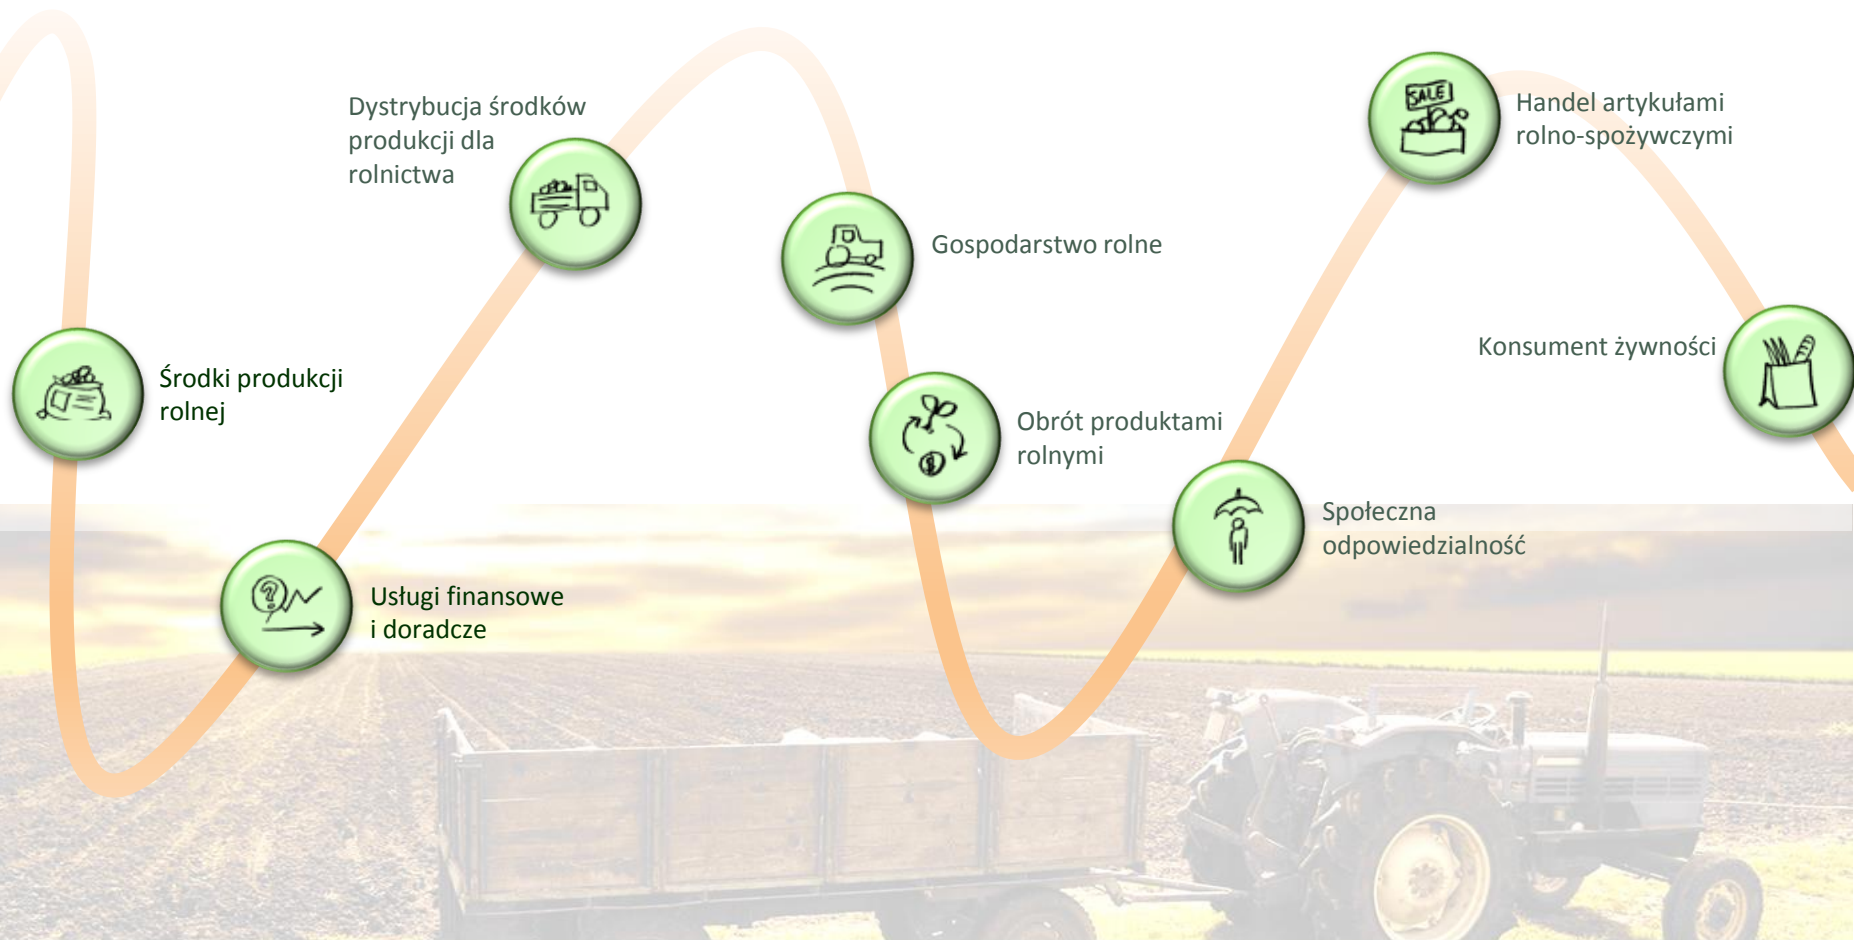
Dystrybucja środków produkcji dla rolnictwa

SALE

Handel artykułami rolno-spożywczymi

Gospodarstwo rolne

Konsument żywności

Środki produkcji rolnej

Obrót produktami rolnymi

Społeczna odpowiedzialność

Usługi finansowe i doradcze